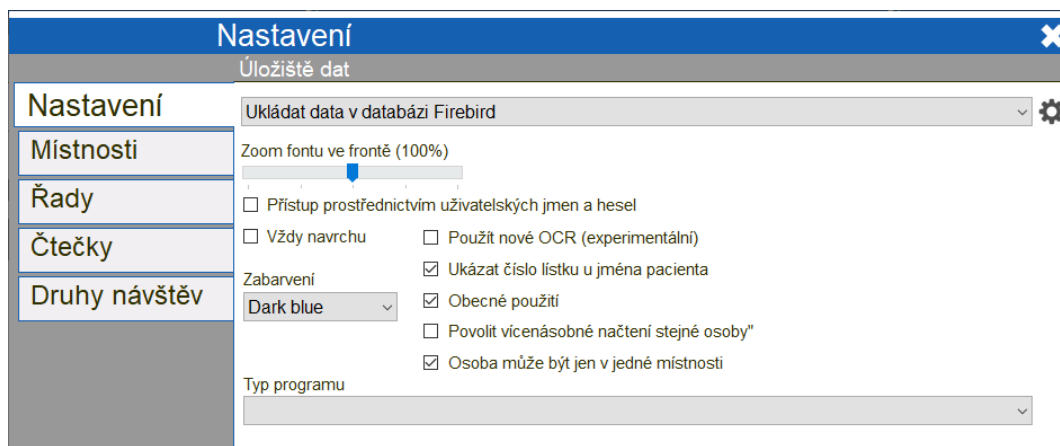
Nastavení

Nastavení
Místnosti
Řady
Čtečky
Druhy návštěv

Úložiště dat
Ukládat data v databázi Firebird
Zoom fontu ve frontě (100%)
☐ Přístup prostřednictvím uživatelských jmen a hesel
☐ Vždy navrchu
☐ Použít nové OCR (experimentální)
☑ Ukázat číslo lístku u jména pacienta
Zabarvení
Dark blue
☑ Obecné použití
☐ Povolit vícenásobné načtení stejné osoby"
☑ Osoba může být jen v jedné místnosti
Typ programu